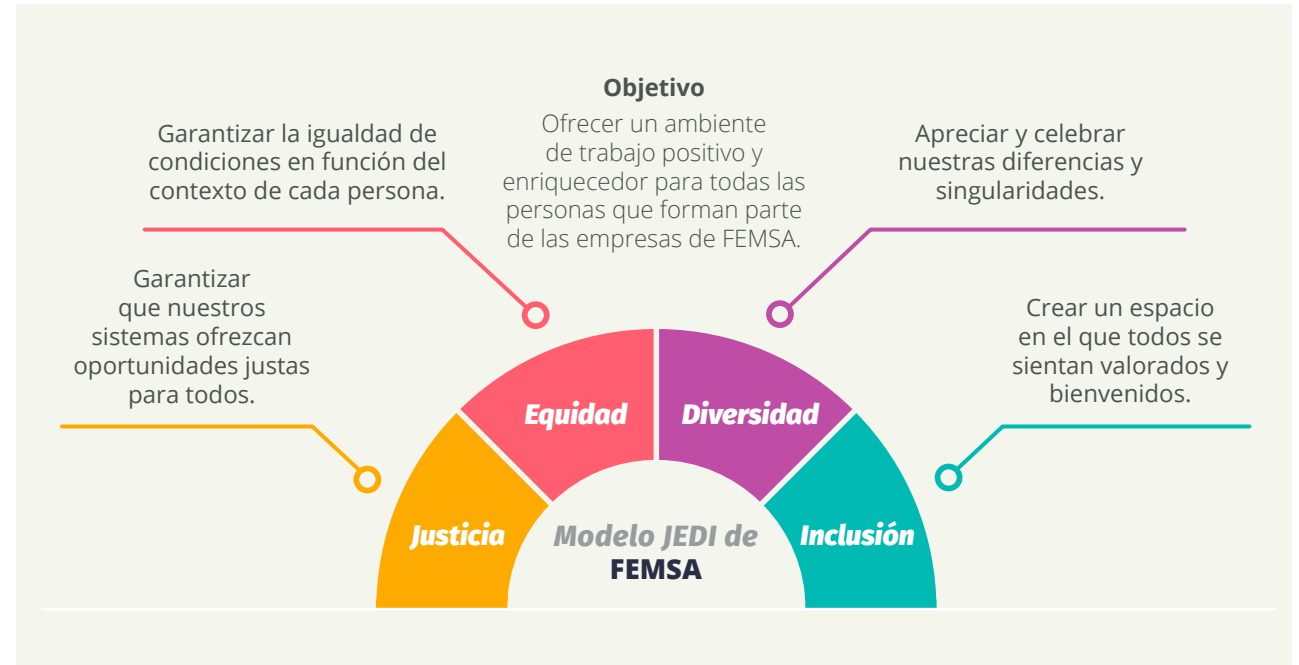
Objetivo
Ofrecer un ambiente de trabajo positivo y enriquecedor para todas las personas que forman parte de las empresas de FEMSA.

Garantizar la igualdad de condiciones en función del contexto de cada persona.

Apreciar y celebrar nuestras diferencias y singularidades.

Garantizar que nuestros sistemas ofrezcan oportunidades justas para todos.

Crear un espacio en el que todos se sientan valorados y bienvenidos.

Equidad

Diversidad

Justicia

Inclusión

Modelo JEDI de
FEMSA